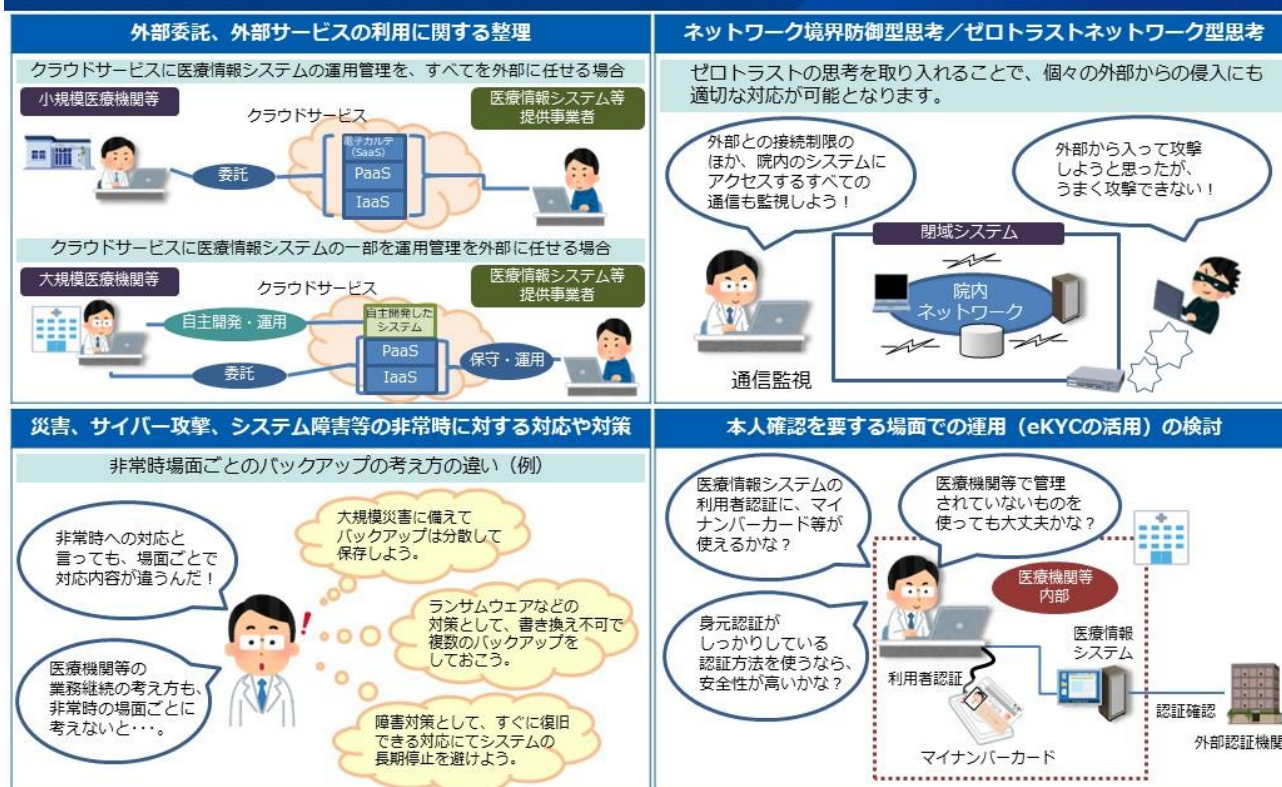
外部委託、外部サービスの利用に関する整理

クラウドサービスに医療情報システムの運用管理を、すべてを外部に任せる場合

小規模医療機関等

クラウドサービス

医療情報システム等提供事業者

電子カルテ(SaaS)

PaaS

IaaS

委託

クラウドサービスに医療情報システムの一部を運用管理を外部に任せる場合

大規模医療機関等

クラウドサービス

医療情報システム等提供事業者

自主開発したシステム

自主開発・運用

PaaS

IaaS

委託

保守・運用

ネットワーク境界防御型思考／ゼロトラストネットワーク型思考

ゼロトラストの思考を取り入れることで、個々の外部からの侵入にも適切な対応が可能となります。

外部との接続制限のほか、院内のシステムにアクセスするすべての通信も監視しよう！

外部から入って攻撃しようと思ったが、うまく攻撃できない！

閉域システム

院内ネットワーク

通信監視

災害、サイバー攻撃、システム障害等の非常時に対する対応や対策

非常時場面ごとのバックアップの考え方の違い（例）

非常時への対応と言っても、場面ごとで対応内容が違うんだ！

医療機関等の業務継続の考え方も、非常時の場面ごとに考えないと・・・。

大規模災害に備えてバックアップは分散して保存しよう。

ランサムウェアなどの対策として、書き換え不可で複数のバックアップをしておこう。

障害対策として、すぐに復旧できる対応にてシステムの長期停止を避けよう。

本人確認を要する場面での運用（eKYCの活用）の検討

医療情報システムの利用者認証に、マイナンバーカード等が使えるかな？

医療機関等で管理されていないものを使っても大丈夫かな？

医療機関等内部

身元認証がしっかりしている認証方法を使うなら、安全性が高いかな？

医療情報システム

利用者認証

マイナンバーカード

認証確認

外部認証機関